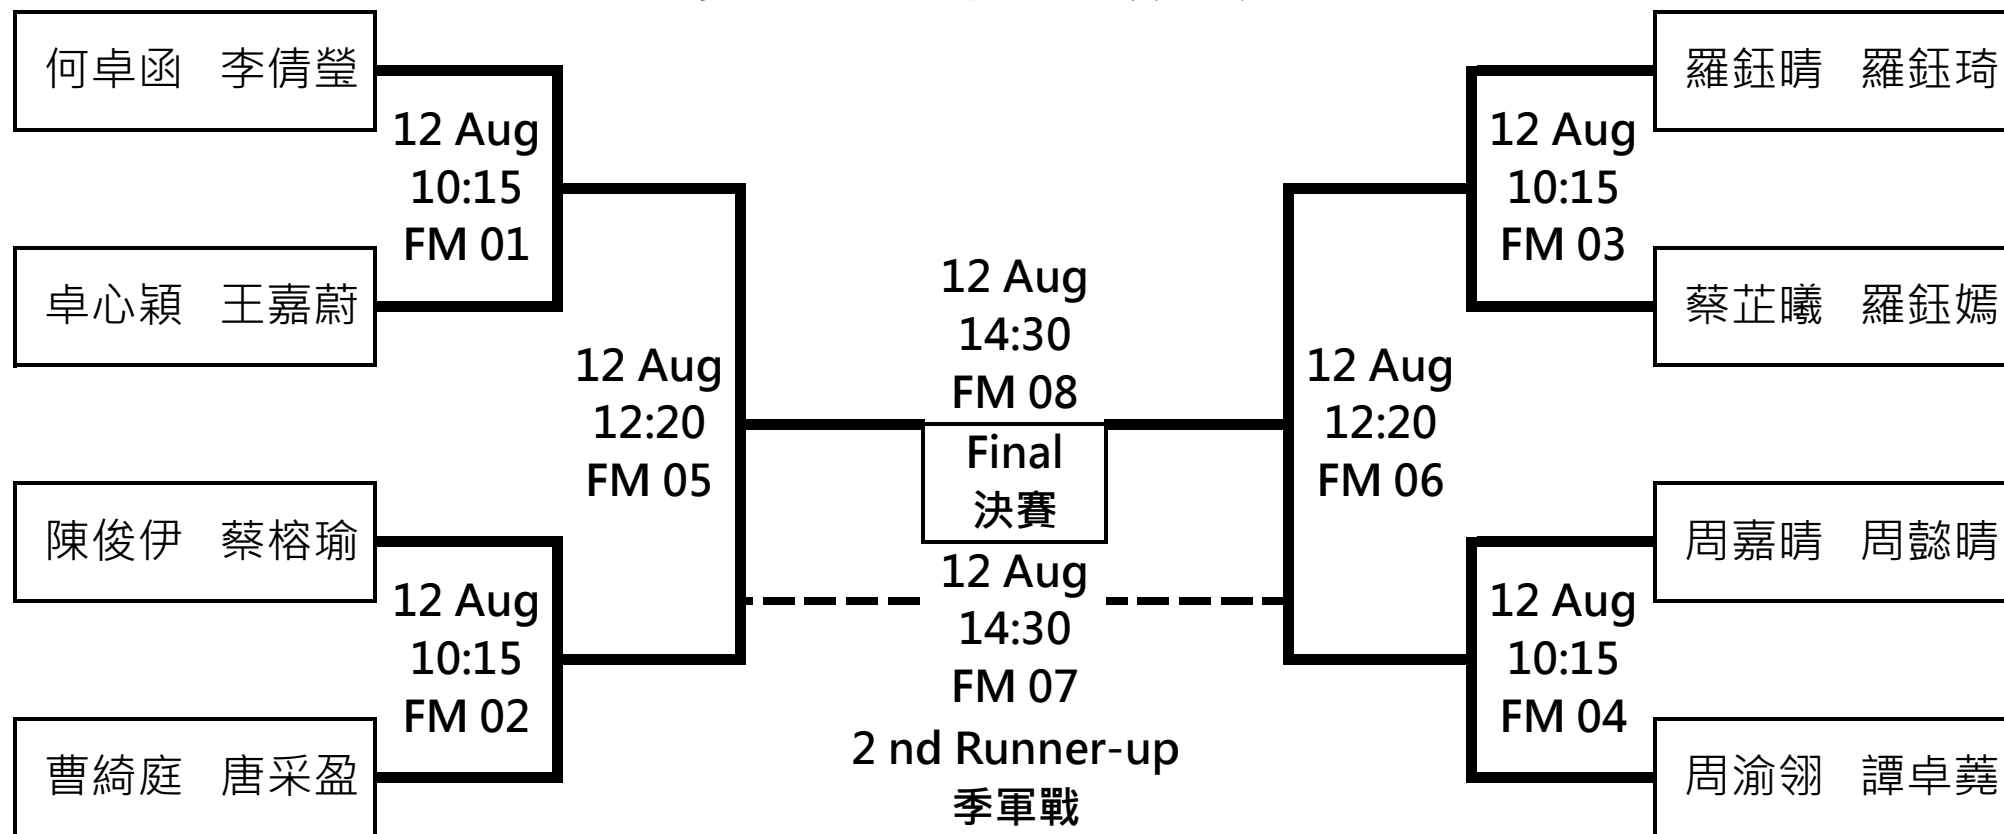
何卓函 李倩瑩

卓心穎 王嘉蔚

12 Aug
10:15
FM 01

陳俊伊 蔡榕瑜

曹綺庭 唐采盈

12 Aug
10:15
FM 02

12 Aug
12:20
FM 05

12 Aug
14:30
FM 08
Final
決賽

12 Aug
14:30
FM 07
2 nd Runner-up
季軍戰

12 Aug
12:20
FM 06

羅鈺晴 羅鈺琦

蔡芷曦 羅鈺嫣

12 Aug
10:15
FM 03

周嘉晴 周懿晴

周渝翎 譚卓蕘

12 Aug
10:15
FM 04